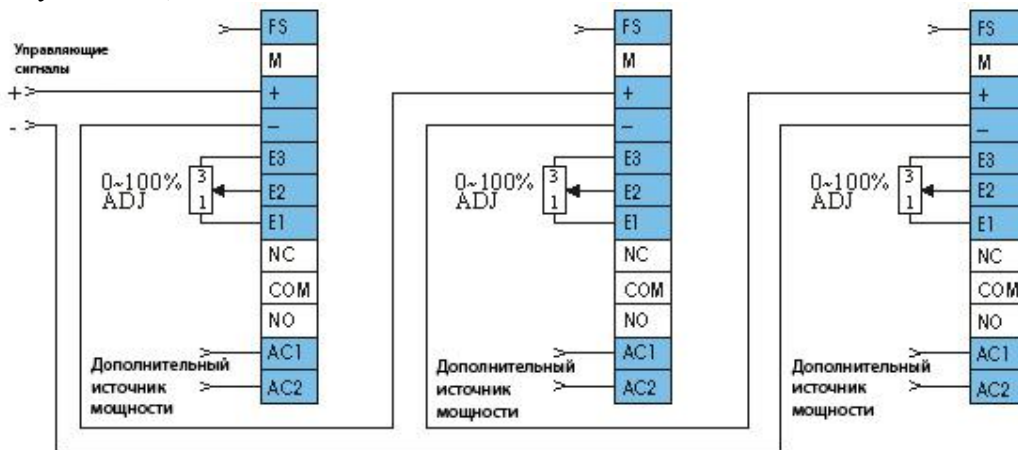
Управляющие сигналы
+
-

FS
M
+
–
E3
E2
E1
NC
COM
NO
AC1
AC2
0~100% ADJ
3
1
Дополнительный источник мощности

FS
M
+
–
E3
E2
E1
NC
COM
NO
AC1
AC2
0~100% ADJ
3
1
Дополнительный источник мощности

FS
M
+
–
E3
E2
E1
NC
COM
NO
AC1
AC2
0~100% ADJ
3
1
Дополнительный источник мощности